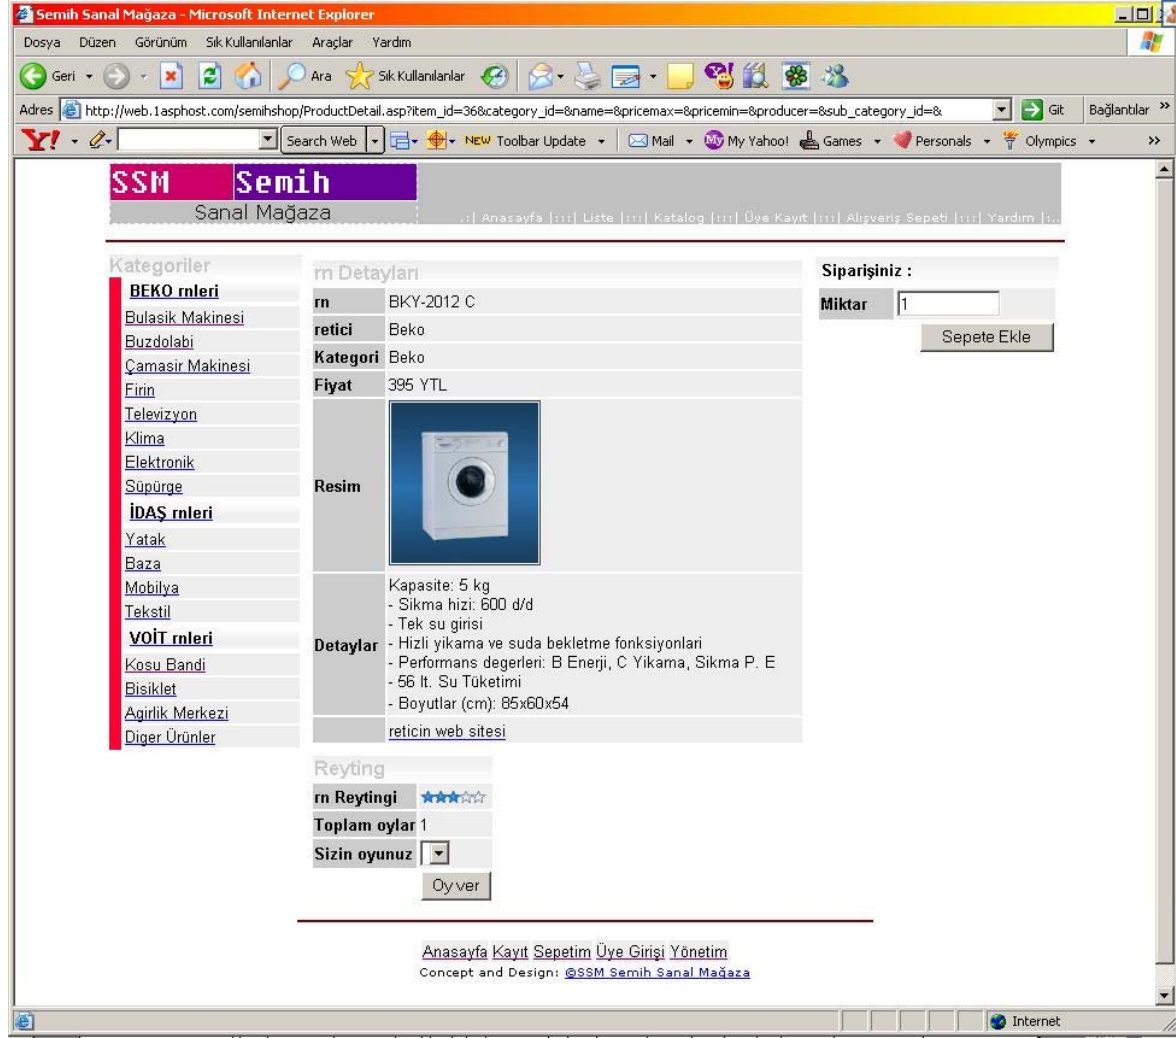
Semih Sanal Mağaza - Microsoft Internet Explorer

Dosya Düzen Görünüm Sık Kullanılanlar Araçlar Yardım

Geri Ara Sık Kullanılanlar

Adres http://web.1asphost.com/semihshop/ProductDetail.asp?item_id=36&category_id=&name=&pricemax=&pricemin=&producer=&sub_category_id=& Git Bağlantılar

Search Web NEW Toolbar Update Mail My Yahoo! Games Personals Olympics

SSM Semih
Sanal Mağaza

.:| Anasayfa |:::| Liste |:::| Katalog |:::| Üye Kayıt |:::| Alışveriş Sepeti |:::| Yardım |:.

Kategoriler
BEKO rnleri
Bulasik Makinesi
Buzdolabi
Çamasir Makinesi
Firin
Televizyon
Klima
Elektronik
Süpürge
İDAŞ rnleri
Yatak
Baza
Mobilya
Tekstil
VOİT rnleri
Kosu Bandi
Bisiklet
Agirlik Merkezi
Diger Ürünler

rn Detayları

| rn | BKY-2012 C |
|---|---|
| retici | Beko |
| Kategori | Beko |
| Fiyat | 395 YTL |
| Resim | |
| Detaylar | Kapasite: 5 kg<br>- Sikma hizi: 600 d/d<br>- Tek su girisi<br>- Hizli yikama ve suda bekletme fonksiyonlari<br>- Performans degerleri: B Enerji, C Yikama, Sikma P. E<br>- 56 lt. Su Tüketimi<br>- Boyutlar (cm): 85x60x54 |
| | reticin web sitesi |

Siparişiniz :
Miktar 1
Sepete Ekle

Reyting
rn Reytingi
Toplam oylar 1
Sizin oyunuz
Oy ver

Anasayfa Kayıt Sepetim Üye Girişi Yönetim
Concept and Design: @SSM Semih Sanal Mağaza

Internet